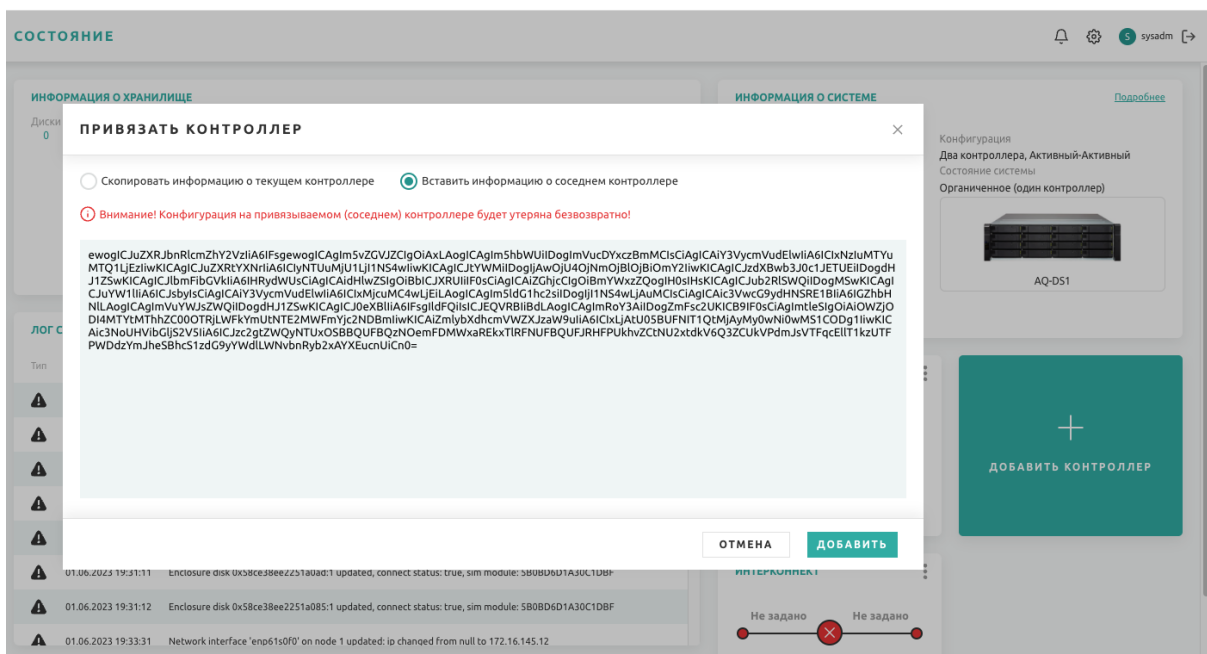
СОСТОЯНИЕ

sysadm

ИНФОРМАЦИЯ О ХРАНИЛИЩЕ

Диски
0

ИНФОРМАЦИЯ О СИСТЕМЕ

Подробнее

Конфигурация
Два контроллера, Активный-Активный
Состояние системы
Ограниченное (один контроллер)

AQ-DS1

ЛОГ С

Тип

ДОБАВИТЬ КОНТРОЛЛЕР

ПРИВЯЗАТЬ КОНТРОЛЛЕР

Скопировать информацию о текущем контроллере

Вставить информацию о соседнем контроллере

Внимание! Конфигурация на привязываемом (соседнем) контроллере будет утеряна безвозвратно!

ewogICJuZXRJbnRlcmZhY2VzIiA6IFsgewogICAgIm5vZGVJZCIgOiAxLAogICAgIm5hbWUiDogImVucDYxczBmMCIsCiAgICAiY3VycmVudElwIiA6ICIxNzIuMTYuMTQ1LjEzIiwKICAgICJuZXRtYXNrIiA6ICIyNTUuMjU1LjI1NS4wIiwKICAgICJtYWMiDogIjAwOjU4OjNmOjBlOjBiOmY2IiwKICAgICJzdXBwb3J0c1JETUEiIDogdHJ1ZSwKICAgICJlbmFibGVkIiA6IHRydWUsCiAgICAidHlwZSIgOiBbICJXRUIiIF0sCiAgICAiZGhjcCIgOiBmYWxzZQogIH0sIHsKICAgICJub2RlSWQiIDogMSwKICAgICJuYW1lIiA6ICJsbyIsCiAgICAiY3VycmVudElwIiA6ICIxMjcuMC4wLjEiLAogICAgIm5ldG1hc2siIDogIjI1NS4wLjAuMCIsCiAgICAic3VwcG9ydHNSRE1BIiA6IGZhbHNlLAogICAgImVuYWJsZWQiIDogdHJ1ZSwKICAgICJ0eXBlIiA6IFsgIldFQiIsICJEQVRBIiBdLAogICAgImRoY3AiIDogZmFsc2UKICB9IF0sCiAgImtleSIgOiAiOWZjODI4MTYtMThhZC00OTRjLWFkYmUtNTE2MWFmYjc2NDBmIiwKICAiZmlybXdhcmVWZXJzaW9uIiA6ICIxLjAtU05BUFNIT1QtMjAyMy0wNi0wMS1CODg1IiwKICAic3NoUHVibGljS2V5IiA6ICJzc2gtZWQyNTUxOSBBQUFBQzNOemFDMWxaREkxTlRFNUFBQUFJRHFPUkhvZCtNU2xtdkV6Q3ZCUkVPdmJsVTFqcEllT1kzUTFPWDdzYmJheSBhcS1zdG9yYWdlLWNvbnRyb2xxAYXEucnUiCn0=

ОТМЕНА

ДОБАВИТЬ

01.06.2023 19:31:11 Enclosure disk 0x58ce38ee2251a0ad:1 updated, connect status: true, sim module: 5B0BD6D1A30C1DBF

01.06.2023 19:31:12 Enclosure disk 0x58ce38ee2251a085:1 updated, connect status: true, sim module: 5B0BD6D1A30C1DBF

01.06.2023 19:33:31 Network interface 'enp61s0f0' on node 1 updated: ip changed from null to 172.16.145.12

ИНТЕРКОННЕКТ

Не задано

Не задано